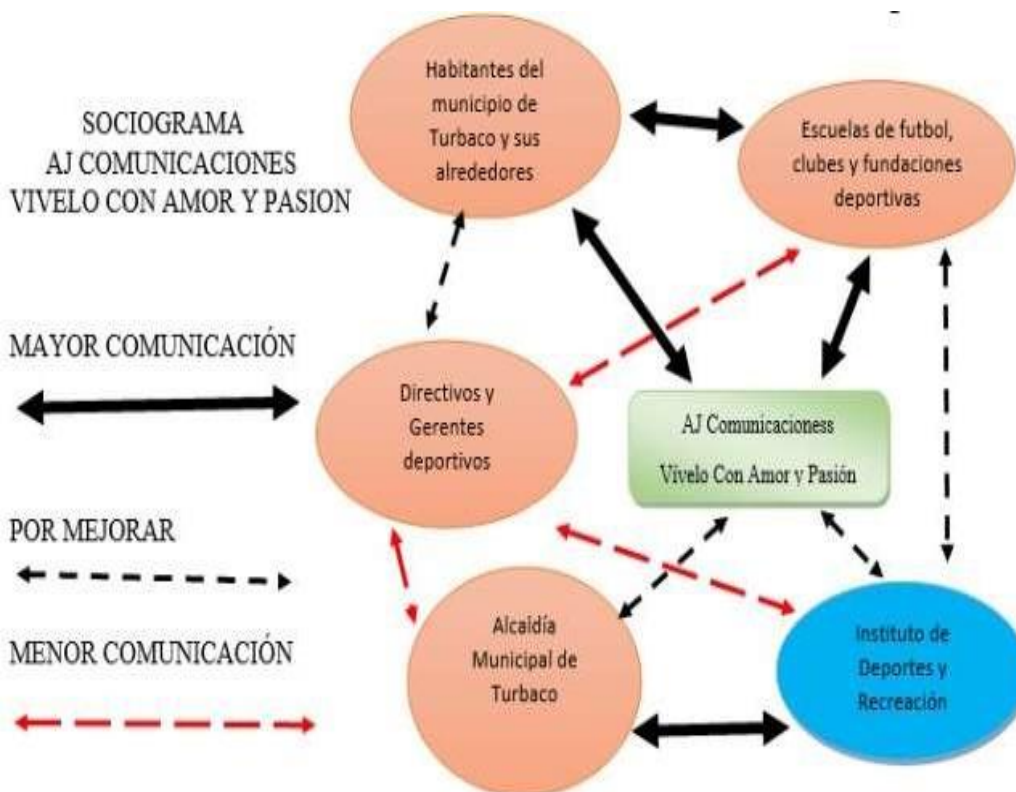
SOCIOGRAMA
AJ COMUNICACIONES
VIVELO CON AMOR Y PASION

Habitantes del municipio de Turbaco y sus alrededores

Escuelas de futbol, clubes y fundaciones deportivas

MAYOR COMUNICACIÓN

Directivos y Gerentes deportivos

AJ Comunicacioness
Vivelo Con Amor y Pasión

POR MEJORAR

MENOR COMUNICACIÓN

Alcaldía Municipal de Turbaco

Instituto de Deportes y Recreación